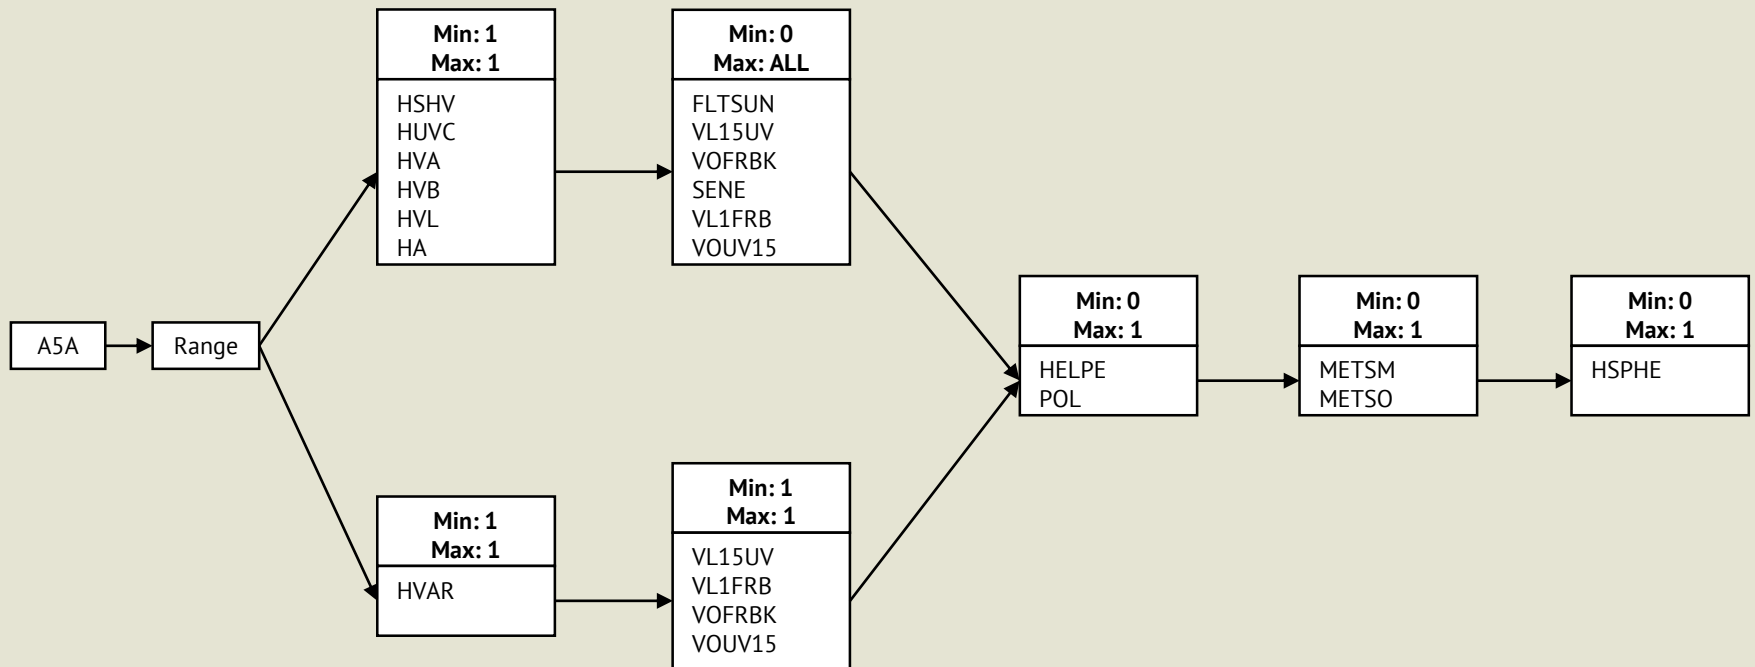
A5A

Range

Min: 1
Max: 1

HSHV
HUVC
HVA
HVB
HVL
HA

Min: 0
Max: ALL

FLTSUN
VL15UV
VOFRBK
SENE
VL1FRB
VOUV15

Min: 1
Max: 1

HVAR

Min: 1
Max: 1

VL15UV
VL1FRB
VOFRBK
VOUV15

Min: 0
Max: 1

HELPE
POL

Min: 0
Max: 1

METSM
METSO

Min: 0
Max: 1

HSPHE